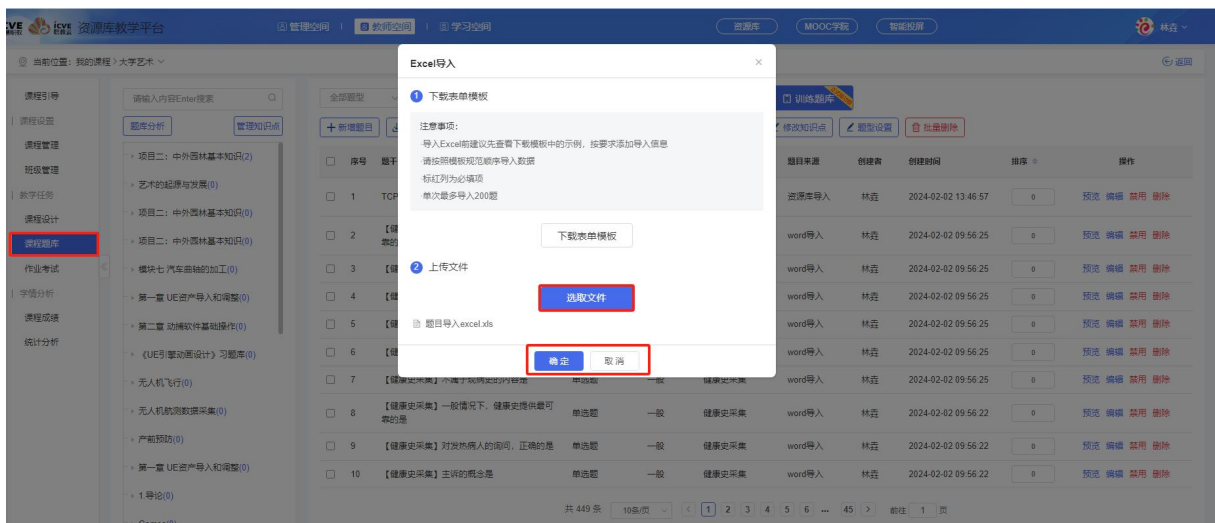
资源库教学平台

管理空间 | 教师空间 | 学习空间

资源库 MOOC学院 智能投屏

林焱

当前位置：我的课程 > 大学艺术

返回

课程引导
课程设置
课程管理
班级管理
教学任务
课程设计
课程题库
作业考试
学情分析
课程成绩
统计分析

请输入内容Enter搜索

题库分析 管理知识点

项目二：中外园林基本知识(2)
艺术的起源与发展(0)
项目二：中外园林基本知识(0)
项目二：中外园林基本知识(0)
模块七 汽车曲轴的加工(0)
第一章 UE资产导入和调整(0)
第二章 动捕软件基础操作(0)
《UE引擎动画设计》习题库(0)
无人机飞行(0)
无人机航测数据采集(0)
产前预防(0)
第一章 UE资产导入和调整(0)
1.导论(0)

全部题型

+ 新增题目

训练题库

修改知识点 题型设置 批量删除

| 序号 | 题干 | | | | 题目来源 | 创建者 | 创建时间 | 排序 | 操作 |
|---|---|---|---|---|---|---|---|---|---|
| 1 | TCP | | | | 资源库导入 | 林焱 | 2024-02-02 13:46:57 | 0 | 预览 编辑 禁用 删除 |
| 2 | 【健... | | | | word导入 | 林焱 | 2024-02-02 09:56:25 | 0 | 预览 编辑 禁用 删除 |
| 3 | 【健 | | | | word导入 | 林焱 | 2024-02-02 09:56:25 | 0 | 预览 编辑 禁用 删除 |
| 4 | 【健 | | | | word导入 | 林焱 | 2024-02-02 09:56:25 | 0 | 预览 编辑 禁用 删除 |
| 5 | 【健 | | | | word导入 | 林焱 | 2024-02-02 09:56:25 | 0 | 预览 编辑 禁用 删除 |
| 6 | 【健 | | | | word导入 | 林焱 | 2024-02-02 09:56:25 | 0 | 预览 编辑 禁用 删除 |
| 7 | 【健康史采集】不属于现病史的内容是 | 单选题 | 一般 | 健康史采集 | word导入 | 林焱 | 2024-02-02 09:56:25 | 0 | 预览 编辑 禁用 删除 |
| 8 | 【健康史采集】一般情况下，健康史提供最可靠的是 | 单选题 | 一般 | 健康史采集 | word导入 | 林焱 | 2024-02-02 09:56:22 | 0 | 预览 编辑 禁用 删除 |
| 9 | 【健康史采集】对发热病人的询问，正确的是 | 单选题 | 一般 | 健康史采集 | word导入 | 林焱 | 2024-02-02 09:56:22 | 0 | 预览 编辑 禁用 删除 |
| 10 | 【健康史采集】主诉的概念是 | 单选题 | 一般 | 健康史采集 | word导入 | 林焱 | 2024-02-02 09:56:22 | 0 | 预览 编辑 禁用 删除 |

共 449 条 10条/页 1 2 3 4 5 6 ... 45 > 前往 1 页

Excel导入

1 下载表单模板

注意事项：
导入Excel前建议先查看下载模板中的示例，按要求添加导入信息
请按照模板规范顺序导入数据
标红列为必填项
单次最多导入200题

下载表单模板

2 上传文件

选取文件

题目导入excel.xls

确定 取消